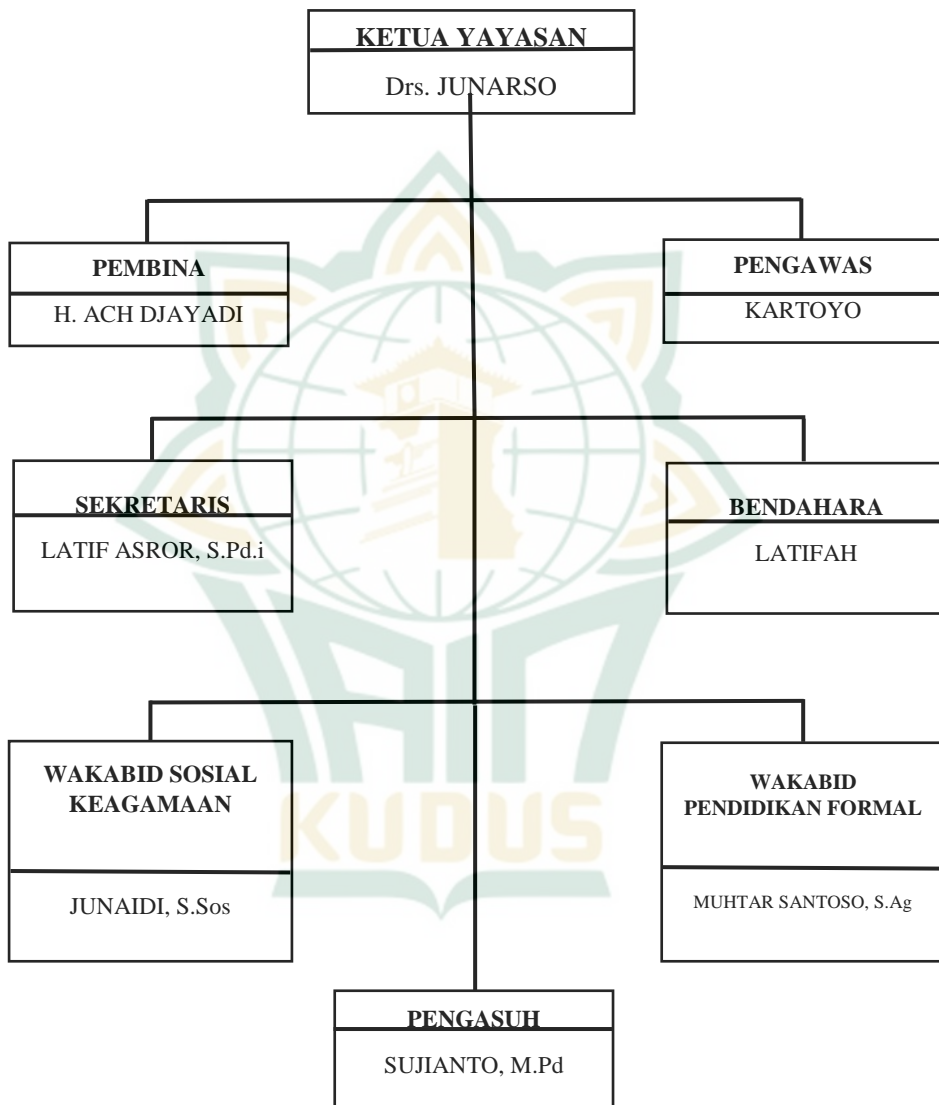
KETUA YAYASAN

Drs. JUNARSO

PEMBINA

H. ACH DJAYADI

PENGAWAS

KARTOYO

SEKRETARIS

LATIF ASROR, S.Pd.i

BENDAHARA

LATIFAH

WAKABID SOSIAL KEAGAMAAN

JUNAIDI, S.Sos

WAKABID PENDIDIKAN FORMAL

MUHTAR SANTOSO, S.Ag

PENGASUH

SUJIANTO, M.Pd

KUDUS